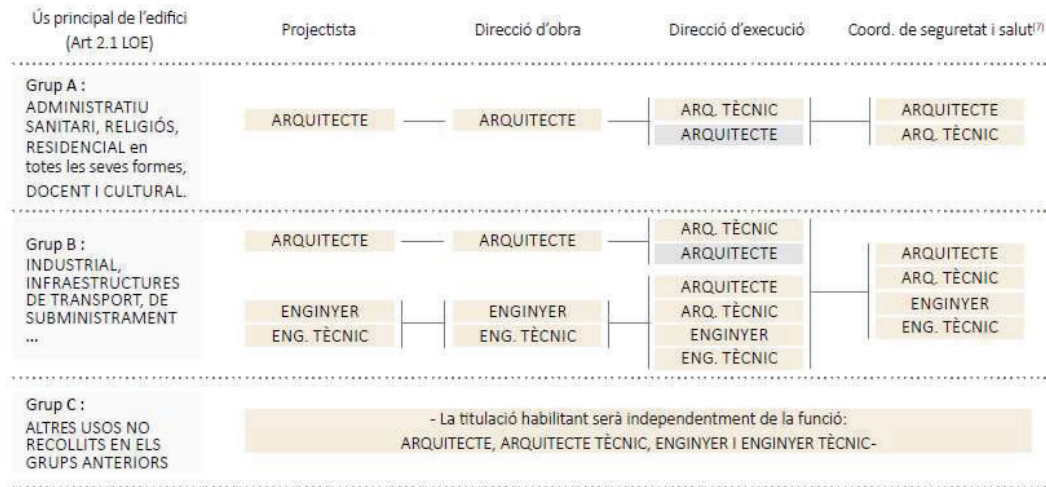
| Ús principal de l'edifici (Art 2.1 LOE) | Projectista | Direcció d'obra | Direcció d'execució | Coord. de seguretat i salut$^{(7)}$ |
|---|---|---|---|---|
| Grup A : ADMINISTRATIU SANITARI, RELIGIÓS, RESIDENCIAL en totes les seves formes, DOCENT I CULTURAL. | ARQUITECTE | ARQUITECTE | ARQ. TÈCNIC<br>ARQUITECTE | ARQUITECTE<br>ARQ. TÈCNIC |
| Grup B : INDUSTRIAL, INFRAESTRUCTURES DE TRANSPORT, DE SUBMINISTRAMENT ... | ARQUITECTE | ARQUITECTE | ARQ. TÈCNIC<br>ARQUITECTE | ARQUITECTE<br>ARQ. TÈCNIC<br>ENGINYER<br>ENG. TÈCNIC |
| | ENGINYER<br>ENG. TÈCNIC | ENGINYER<br>ENG. TÈCNIC | ARQUITECTE<br>ARQ. TÈCNIC<br>ENGINYER<br>ENG. TÈCNIC | |
| Grup C : ALTRES USOS NO RECOLLITS EN ELS GRUPS ANTERIORS | - La titulació habilitant serà independentment de la funció: ARQUITECTE, ARQUITECTE TÈCNIC, ENGINYER I ENGINYER TÈCNIC- | | | |